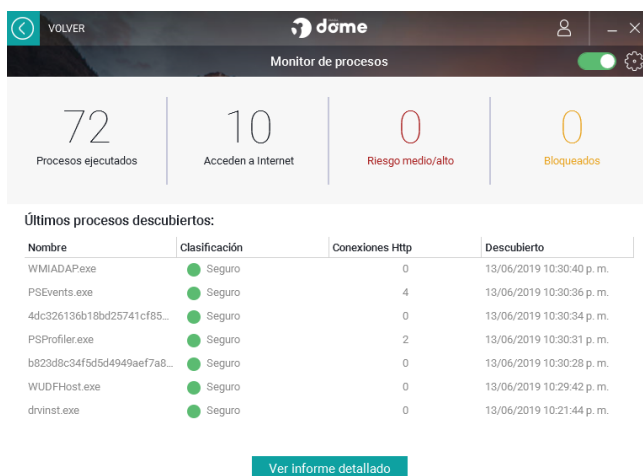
VOLVER

dome

Monitor de procesos

72
Procesos ejecutados

10
Acceden a Internet

0
Riesgo medio/alto

0
Bloqueados

Últimos procesos descubiertos:

| Nombre | Clasificación | Conexiones Http | Descubierto |
|---|---|---|---|
| WMIADAP.exe | Seguro | 0 | 13/06/2019 10:30:40 p. m. |
| PSEvents.exe | Seguro | 4 | 13/06/2019 10:30:36 p. m. |
| 4dc326136b18bd25741cf85... | Seguro | 0 | 13/06/2019 10:30:34 p. m. |
| PSProfiler.exe | Seguro | 2 | 13/06/2019 10:30:31 p. m. |
| b823d8c34f5d5d4949aef7a8... | Seguro | 0 | 13/06/2019 10:30:28 p. m. |
| WUDFHost.exe | Seguro | 0 | 13/06/2019 10:29:42 p. m. |
| drvinst.exe | Seguro | 0 | 13/06/2019 10:21:44 p. m. |

Ver informe detallado